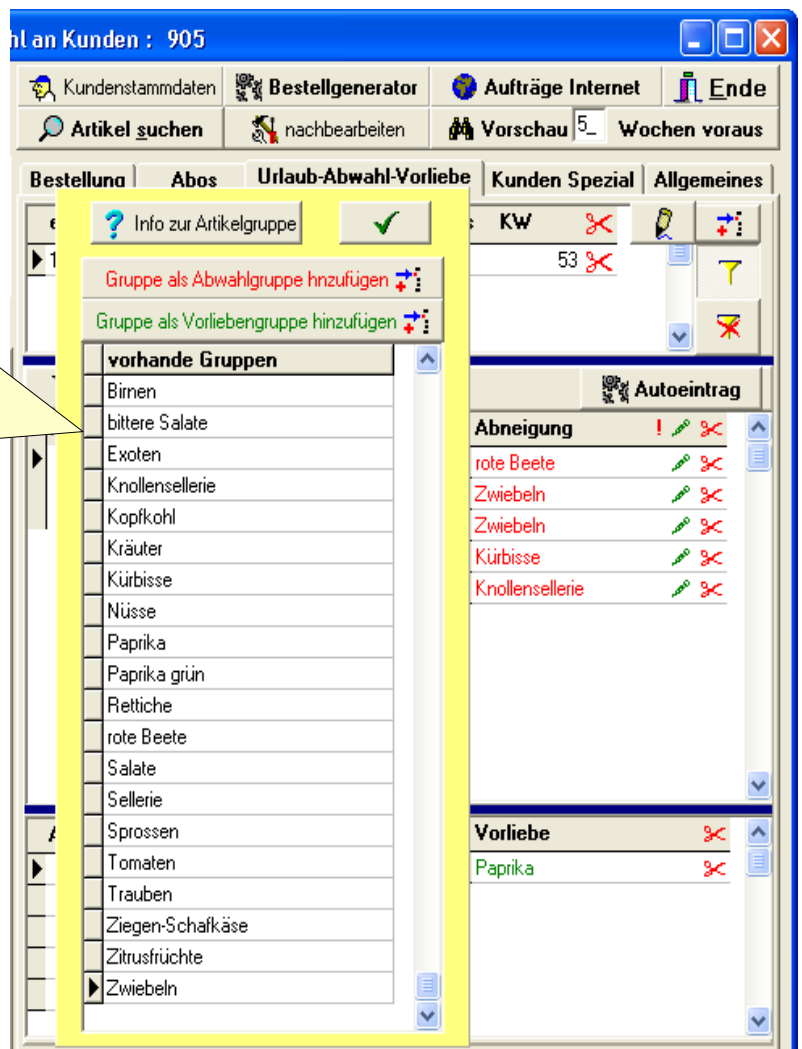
hl an Kunden : 905

Kundenstammdaten
Bestellgenerator
Aufträge Internet
Ende
Artikel suchen
nachbearbeiten
Vorschau 5
Wochen voraus

Bestellung
Abos
Urlaub-Abwahl-Vorliebe
Kunden Spezial
Allgemeines

Info zur Artikelgruppe

KW
53

Gruppe als Abwahlgruppe hnzufügen
Gruppe als Vorliebengruppe hinzufügen

| vorhande Gruppen |
|---|
| Birnen |
| bittere Salate |
| Exoten |
| Knollensellerie |
| Kopfkohl |
| Kräuter |
| Kürbisse |
| Nüsse |
| Paprika |
| Paprika grün |
| Rettiche |
| rote Beete |
| Salate |
| Sellerie |
| Sprossen |
| Tomaten |
| Trauben |
| Ziegen-Schafkäse |
| Zitrusfrüchte |
| Zwiebeln |

Autoeintrag

| Abneigung | ! |
|---|---|
| rote Beete | |
| Zwiebeln | |
| Zwiebeln | |
| Kürbisse | |
| Knollensellerie | |

| Vorliebe |
|---|
| Paprika |